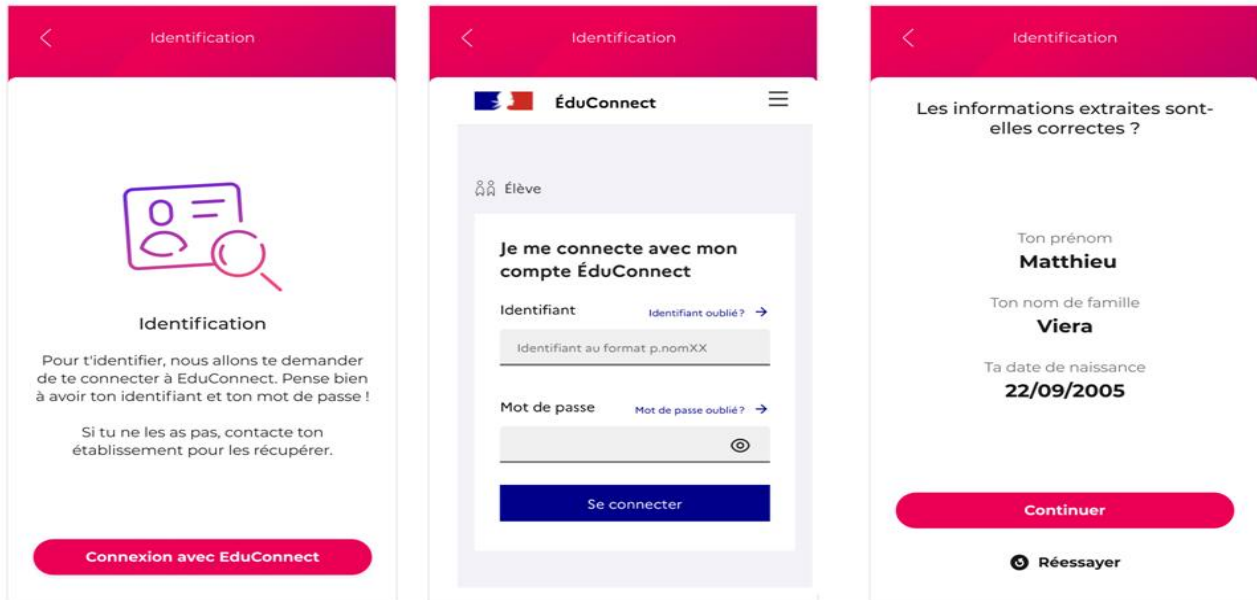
Identification

Identification

Pour t'identifier, nous allons te demander de te connecter à EduConnect. Pense bien à avoir ton identifiant et ton mot de passe !

Si tu ne les as pas, contacte ton établissement pour les récupérer.

Connexion avec EduConnect

Identification

ÉduConnect

Élève

Je me connecte avec mon compte ÉduConnect

Identifiant

Identifiant oublié ? →

Identifiant au format p.nomXX

Mot de passe

Mot de passe oublié ? →

Se connecter

Identification

Les informations extraites sont-elles correctes ?

Ton prénom
Matthieu

Ton nom de famille
Viera

Ta date de naissance
22/09/2005

Continuer

Réessayer